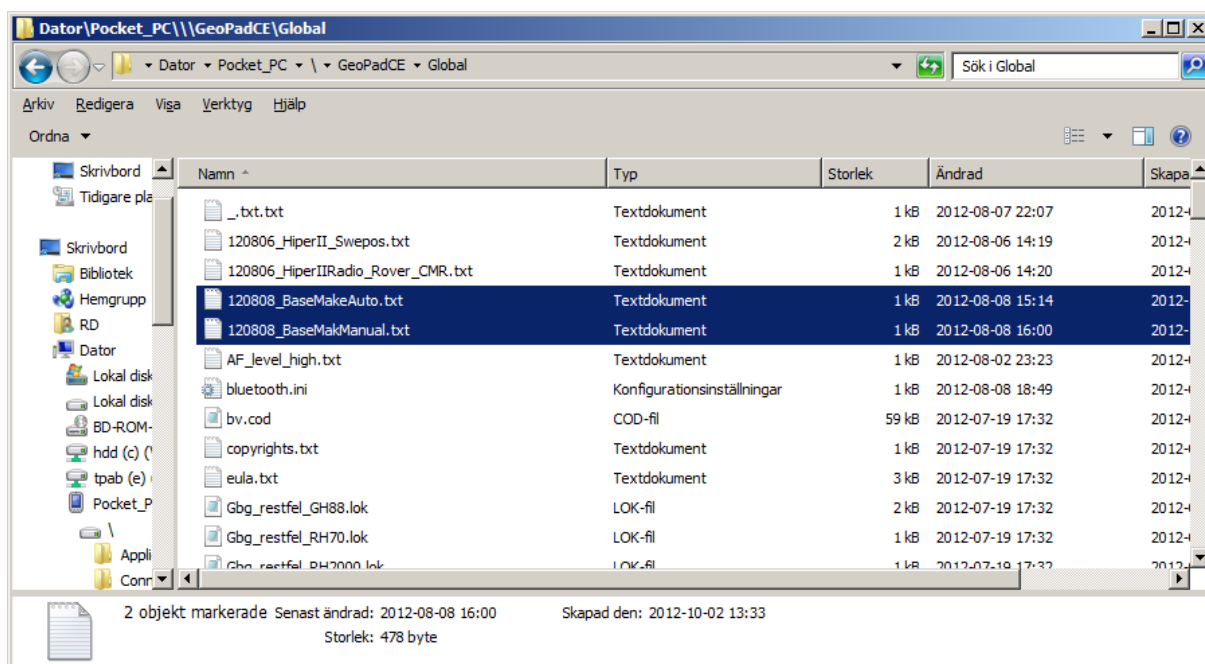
Dator\Pocket_PC\\\GeoPadCE\Global

Dator ▸ Pocket_PC ▸ \ ▸ GeoPadCE ▸ Global

Sök i Global

Arkiv Redigera Visa Verktyg Hjälp

Ordna

Skrivbord
Tidigare pla
Skrivbord
Bibliotek
Hemgrupp
RD
Dator
Lokal disk
Lokal disk
BD-ROM-
hdd (c) (
tpab (e)
Pocket_P
\
Appli
Conn

| Namn | Typ | Storlek | Ändrad | Skapa |
|---|---|---|---|---|
| _.txt.txt | Textdokument | 1 kB | 2012-08-07 22:07 | 2012- |
| 120806_HiperII_Swepos.txt | Textdokument | 2 kB | 2012-08-06 14:19 | 2012- |
| 120806_HiperIIRadio_Rover_CMR.txt | Textdokument | 1 kB | 2012-08-06 14:20 | 2012- |
| 120808_BaseMakeAuto.txt | Textdokument | 1 kB | 2012-08-08 15:14 | 2012- |
| 120808_BaseMakManual.txt | Textdokument | 1 kB | 2012-08-08 16:00 | 2012- |
| AF_level_high.txt | Textdokument | 1 kB | 2012-08-02 23:23 | 2012- |
| bluetooth.ini | Konfigurationsinställningar | 1 kB | 2012-08-08 18:49 | 2012- |
| bv.cod | COD-fil | 59 kB | 2012-07-19 17:32 | 2012- |
| copyrights.txt | Textdokument | 1 kB | 2012-07-19 17:32 | 2012- |
| eula.txt | Textdokument | 3 kB | 2012-07-19 17:32 | 2012- |
| Gbg_restfel_GH88.lok | LOK-fil | 2 kB | 2012-07-19 17:32 | 2012- |
| Gbg_restfel_RH70.lok | LOK-fil | 1 kB | 2012-07-19 17:32 | 2012- |
| Gbg_restfel_RH2000.lok | LOK-fil | 1 kB | 2012-07-19 17:32 | 2012- |

2 objekt markerade Senast ändrad: 2012-08-08 16:00 Skapad den: 2012-10-02 13:33
Storlek: 478 byte